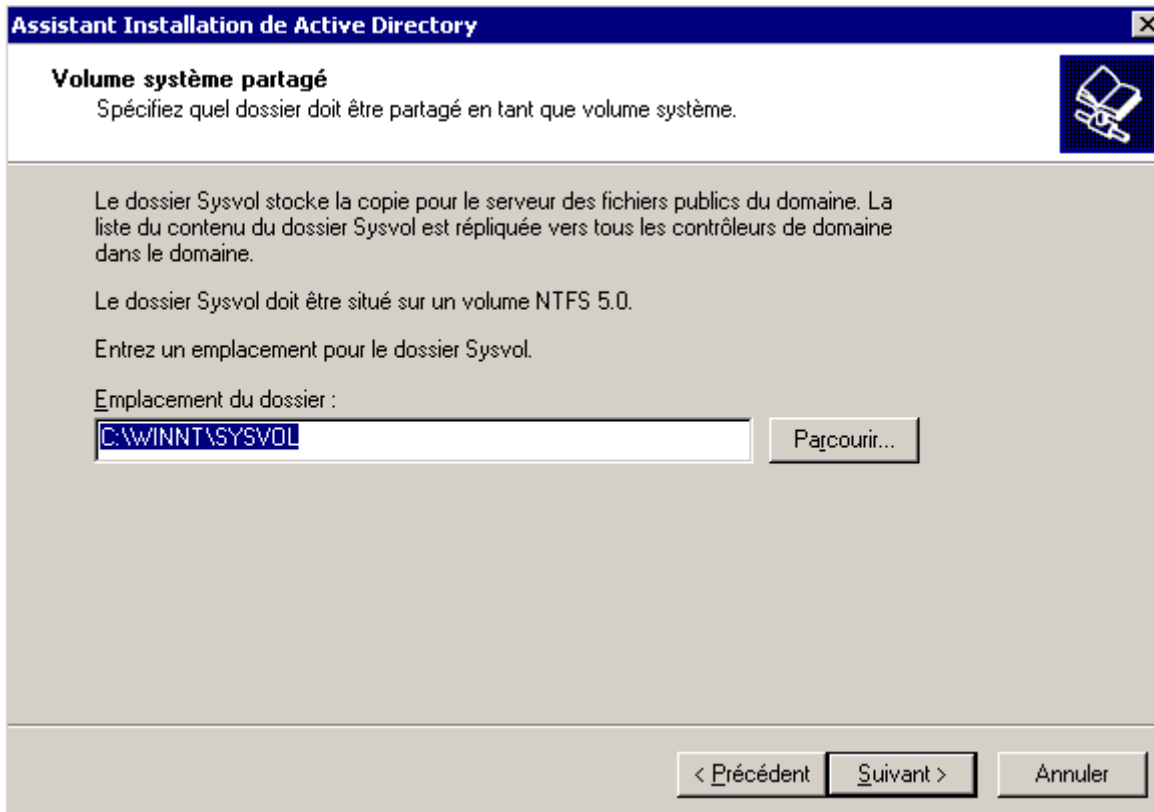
Assistant Installation de Active Directory

Volume système partagé
Spécifiez quel dossier doit être partagé en tant que volume système.

Le dossier Sysvol stocke la copie pour le serveur des fichiers publics du domaine. La liste du contenu du dossier Sysvol est répliquée vers tous les contrôleurs de domaine dans le domaine.

Le dossier Sysvol doit être situé sur un volume NTFS 5.0.

Entrez un emplacement pour le dossier Sysvol.

Emplacement du dossier :

C:\WINNT\SYSVOL

Parcourir...

< Précédent

Suivant >

Annuler